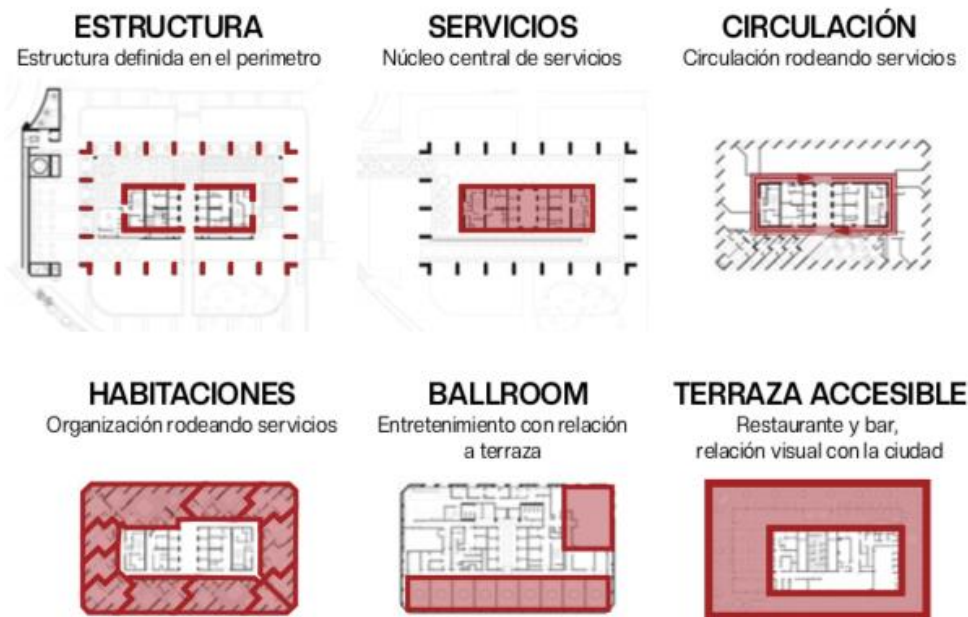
ESTRUCTURA
Estructura definida en el perimetro

SERVICIOS
Núcleo central de servicios

CIRCULACIÓN
Circulación rodeando servicios

HABITACIONES
Organización rodeando servicios

BALLROOM
Entretenimiento con relación a terraza

TERRAZA ACCESIBLE
Restaurante y bar, relación visual con la ciudad